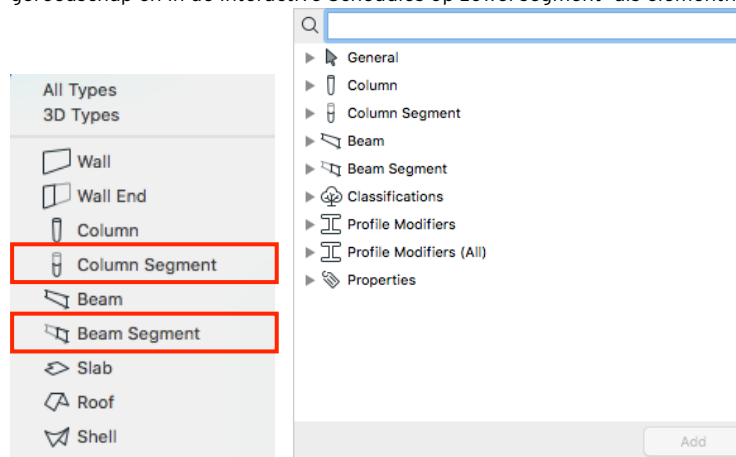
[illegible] gereedschap en in de interactieve Schedules op zowel segment- als elementn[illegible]

All Types
3D Types

Wall
Wall End
Column
Column Segment
Beam
Beam Segment
Slab
Roof
Shell

General
Column
Column Segment
Beam
Beam Segment
Classifications
Profile Modifiers
Profile Modifiers (All)
Properties

Add